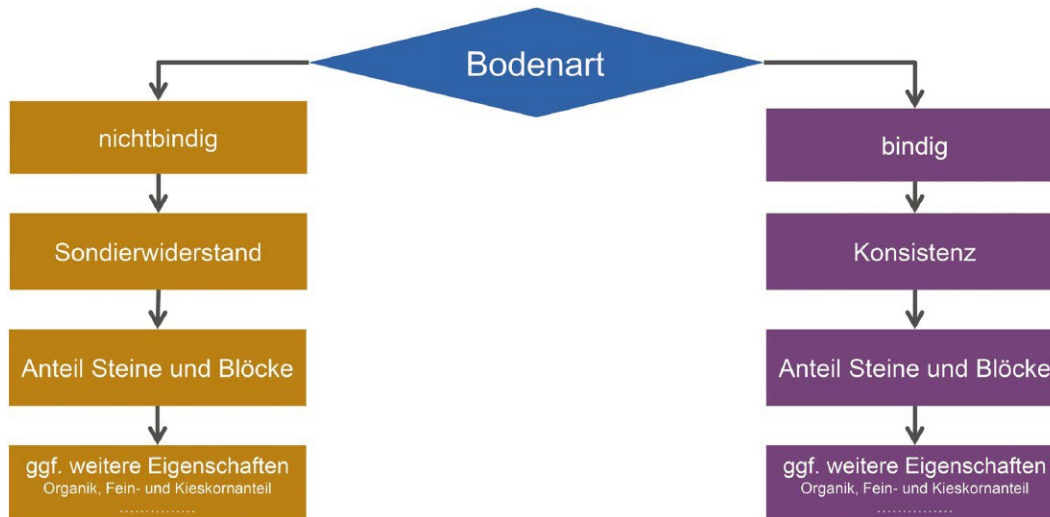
Bodenart

nichtbindig

Sondierwiderstand

Anteil Steine und Blöcke

ggf. weitere Eigenschaften
Organik, Fein- und Kieskornanteil
……………

bindig

Konsistenz

Anteil Steine und Blöcke

ggf. weitere Eigenschaften
Organik, Fein- und Kieskornanteil
……………